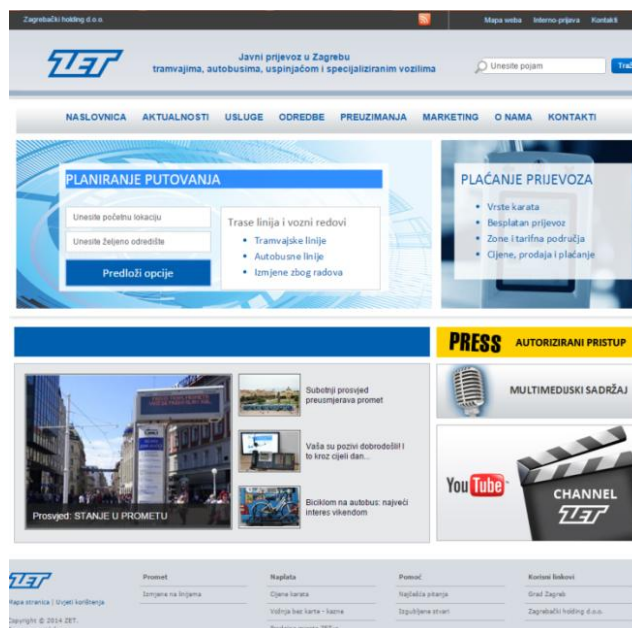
Zagrebački holding d.o.o.

Mapa weba | Interno-prijava | Kontakt

ZET

Javni prijevoz u Zagrebu
tramvajima, autobusima, uspinjačom i specijaliziranim vozilima

Unesite pojam

Traži

NASLOVNICA AKTUALNOSTI USLUGE ODREDBE PREUZIMANJA MARKETING O NAMA KONTAKTI

PLANIRANJE PUTOVANJA

Unesite početnu lokaciju

Unesite željeno odredište

Predloži opcije

Trase linija i vozni redovi

- Tramvajske linije
- Autobusne linije
- Izmjene zbog radova

PLAĆANJE PRIJEVOZA

- Vrste karata
- Besplatan prijevoz
- Zone i tarifna područja
- Cijene, prodaja i plaćanje

PRESS AUTORIZIRANI PRISTUP

Subotnji prosvjed preusmjerava promet

Vaša su pozivi dobrodošli i to kroz cijeli dan...

Biciklom na autobus: najveći interes vikendom

Prosvjed: STANJE U PROMETU

MULTIMEDIJSKI SADRŽAJ

You Tube

CHANNEL
ZET

ZET

Mapa stranica | Uvjeti korištenja

Copyright © 2014 ZET.

Promet

Izmjene na linijama

Naplata

Cijene karata

Vožnja bez karte - kazna

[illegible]

Pomoć

Najčešća pitanja

Izgubljene stvari

Korisni linkovi

Grad Zagreb

Zagrebački holding d.o.o.